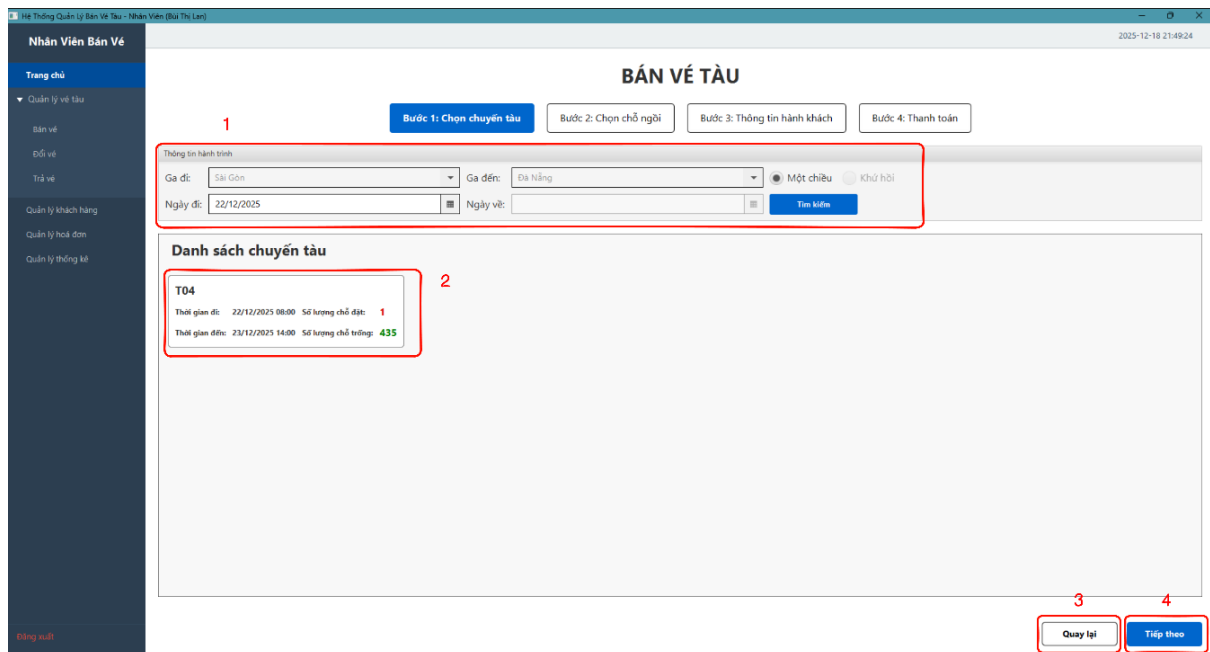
Hệ Thống Quản Lý Bán Vé Tàu - Nhân Viên (Bùi Thị Lan)

Nhân Viên Bán Vé

Trang chủ
▼ Quản lý vé tàu
Bán vé
Đổi vé
Trả vé
Quản lý khách hàng
Quản lý hoá đơn
Quản lý thống kê

Đăng xuất

2025-12-18 21:49:24

BÁN VÉ TÀU

Bước 1: Chọn chuyến tàu
Bước 2: Chọn chỗ ngồi
Bước 3: Thông tin hành khách
Bước 4: Thanh toán

1

Thông tin hành trình
Ga đi: Sài Gòn
Ga đến: Đà Nẵng
Một chiều
Khứ hồi
Ngày đi: 22/12/2025
Ngày về:
Tìm kiếm

Danh sách chuyến tàu

2

T04
Thời gian đi: 22/12/2025 08:00 Số lượng chỗ đặt: 1
Thời gian đến: 23/12/2025 14:00 Số lượng chỗ trống: 435

3
4

Quay lại
Tiếp theo